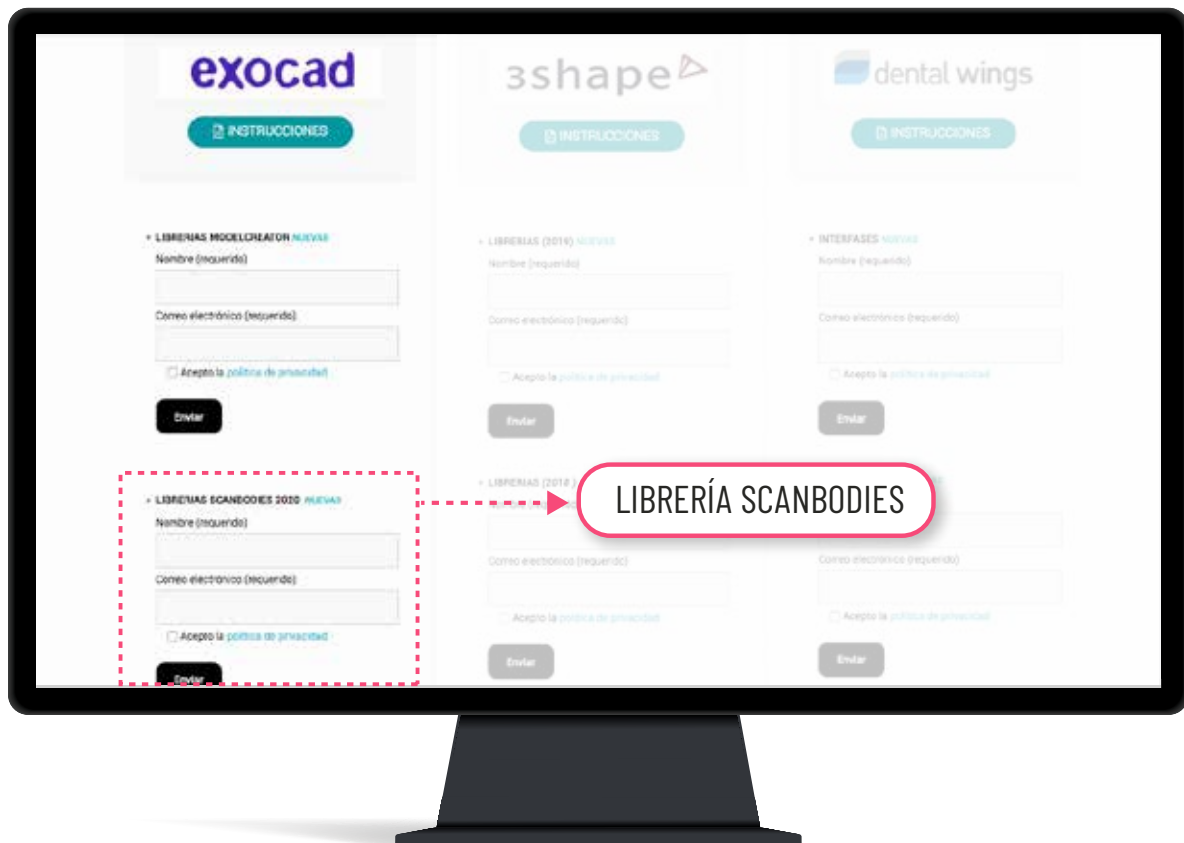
exocad

INSTRUCCIONES

• LIBRERIAS MODELCREATOR NUEVAS

Nombre (requerido)

Correo electrónico (requerido)

Acepto la política de privacidad

Enviar

• LIBRERIAS SCANBODIES 2020 NUEVAS

Nombre (requerido)

Correo electrónico (requerido)

Acepto la política de privacidad

Enviar

LIBRERÍA SCANBODIES

3shape

INSTRUCCIONES

• LIBRERIAS (2019) NUEVAS

Nombre (requerido)

Correo electrónico (requerido)

Acepto la política de privacidad

Enviar

• LIBRERIAS (2018 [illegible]

Correo electrónico (requerido)

Acepto la política de privacidad

Enviar

dental wings

INSTRUCCIONES

• INTERFASES NUEVAS

Nombre (requerido)

Correo electrónico (requerido)

Acepto la política de privacidad

Enviar

Correo electrónico (requerido)

Acepto la política de privacidad

Enviar